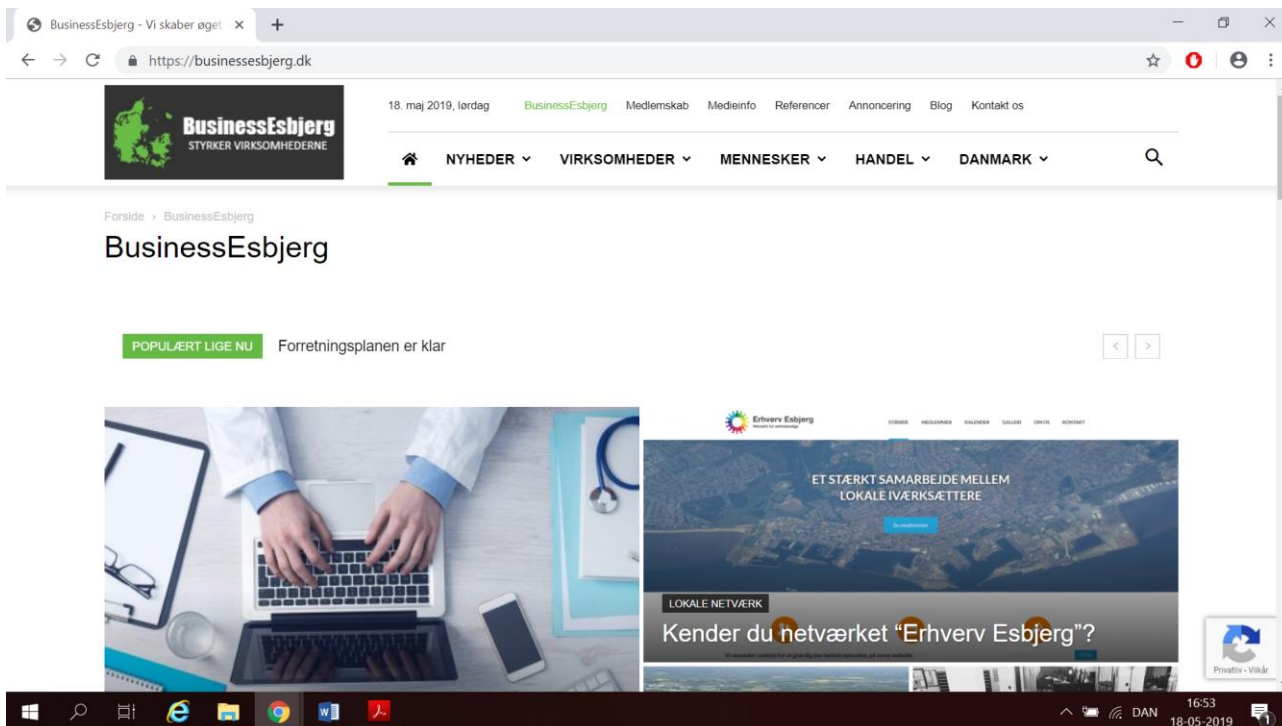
BusinessEsbjerg - Vi skaber øget ×
+

https://businessesbjerg.dk

BusinessEsbjerg
STYRKER VIRKSOMHEDERNE

18. maj 2019, lørdag BusinessEsbjerg Medlemskab Medieinfo Referencer Annoncering Blog Kontakt os

NYHEDER VIRKSOMHEDER MENNESKER HANDEL DANMARK

Forside › BusinessEsbjerg

BusinessEsbjerg

POPULÆRT LIGE NU Forretningsplanen er klar

Erhverv Esbjerg
FORSIDE MEDLEMMER KALENDER GALLERI OM OS KONTAKT

ET STÆRKT SAMARBEJDE MELLEM LOKALE IVÆRKSÆTTERE

LOKALE NETVÆRK

Kender du netværket "Erhverv Esbjerg"?

Privatliv - Vilkår

DAN 16:53 18-05-2019